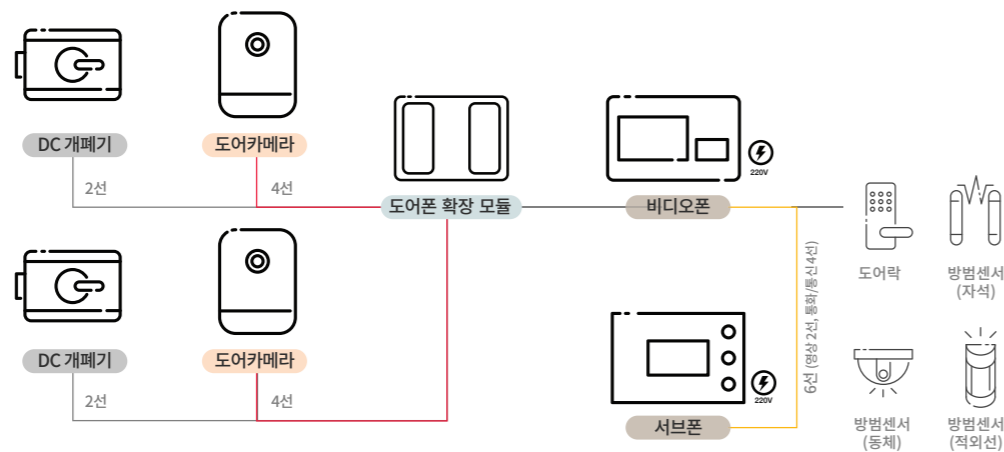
DC 개폐기

도어카메라

2선

4선

도어폰 확장 모듈

비디오폰

220V

도어락

방범센서 (자석)

DC 개폐기

도어카메라

2선

4선

6선 (영상 2선, 통화/통신 4선)

서브폰

220V

방범센서 (동체)

방범센서 (적외선)